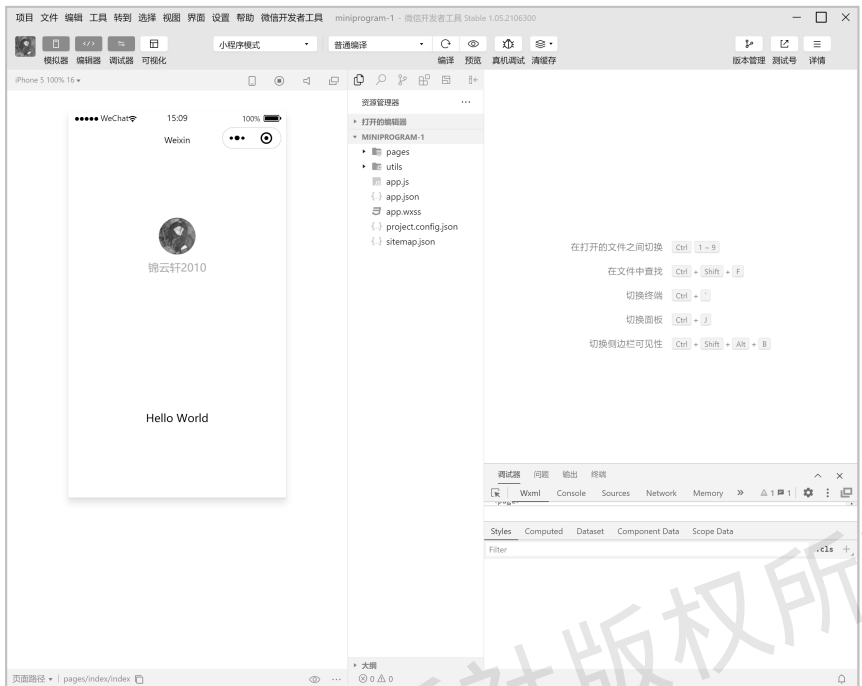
项目 文件 编辑 工具 转到 选择 视图 界面 设置 帮助 微信开发者工具 miniprogram-1 - 微信开发者工具 Stable 1.05.2106300

模拟器 编辑器 调试器 可视化

小程序模式

普通编译

编译 预览 真机调试 清缓存

版本管理 测试号 详情

iPhone 5 100% 16

●●●●● WeChat 15:09 100%

Weixin

锦云轩2010

Hello World

资源管理器

打开的编辑器

MINIPROGRAM-1

pages

utils

app.js

app.json

app.wxss

project.config.json

sitemap.json

在打开的文件之间切换 Ctrl 1 ~ 9

在文件中查找 Ctrl + Shift + F

切换终端 Ctrl + `

切换面板 Ctrl + J

切换侧边栏可见性 Ctrl + Shift + Alt + B

调试器 问题 输出 终端

Wxml Console Sources Network Memory » ⚠1 1

Styles Computed Dataset Component Data Scope Data

Filter .cls +

大纲

⊗0 ⚠0

页面路径 ▾ | pages/index/index

社版权所